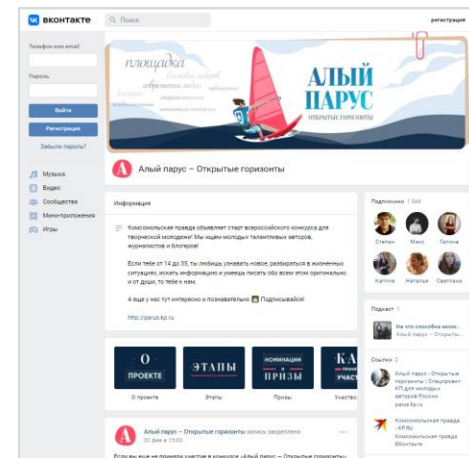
ВКОНТАКТЕ Поиск регистрация

Телефон или email

Пароль

Войти

Регистрация

Забыли пароль?

Музыка
Видео
Сообщества
Мини-приложения
Игры

площадка

АЛЫЙ ПАРУС
ОТКРЫТЫЕ ГОРИЗОНТЫ

Алый парус – Открытые горизонты

Информация

Комсомольская правда объявляет старт всероссийского конкурса для творческой молодежи! Мы ищем молодых талантливых авторов, журналистов и блогеров!

Если тебе от 14 до 35, ты любишь узнавать новое, разбираться в жизненных ситуациях, искать информацию и умеешь писать обо всем этом оригинально и от души, то тебе к нам.

А еще у нас тут интересно и познавательно! Подписывайся!

http://parus.kp.ru

О ПРОЕКТЕ | ЭТАПЫ | НОМИНАЦИИ И ПРИЗЫ | КА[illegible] УЧАСТ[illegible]

О проекте | Этапы | Призы | Участво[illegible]

Алый парус – Открытые горизонты запись закреплена
22 фев в 15:02

Если вы еще не приняли участие в конкурсе «Алый парус – Открытые горизонты»

Подписчики 1 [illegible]

Степан | Макс | Галина
Катрин | Надежда | Светлана

Подкаст 1

Не что способна моло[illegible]

Ссылки 2

Алый парус – Открытые горизонты | Спецпроект КП для молодых авторов России
parus.kp.ru

Комсомольская правда - KP.RU
Комсомольская правда Вконтакте